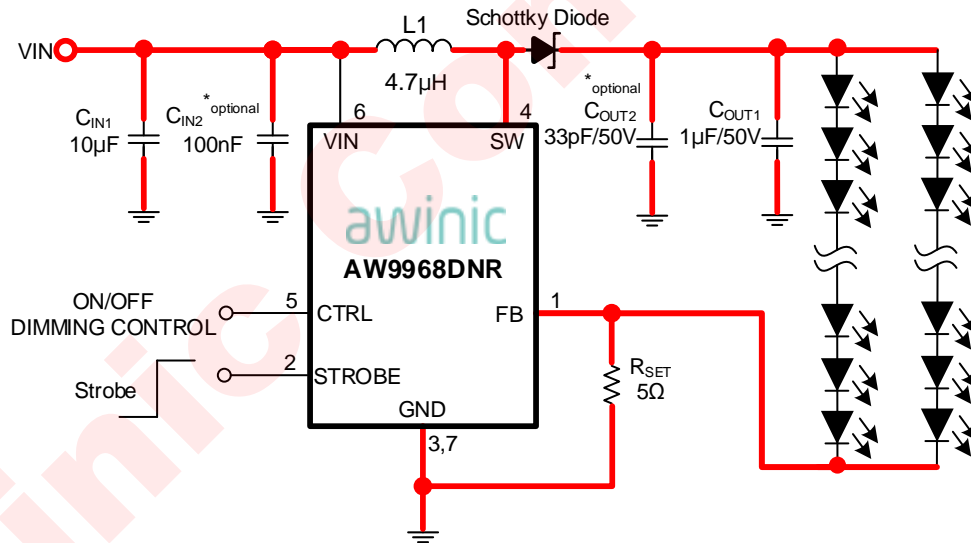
VIN

L1
4.7μH

Schottky Diode

$C_{IN1}$
10μF

$C_{IN2}$ *optional
100nF

6
VIN

4
SW

*optional
$C_{OUT2}$
33pF/50V

$C_{OUT1}$
1μF/50V

awinic
AW9968DNR

ON/OFF
DIMMING CONTROL

5
CTRL

1
FB

Strobe

2
STROBE

GND

$R_{SET}$
5Ω

3,7